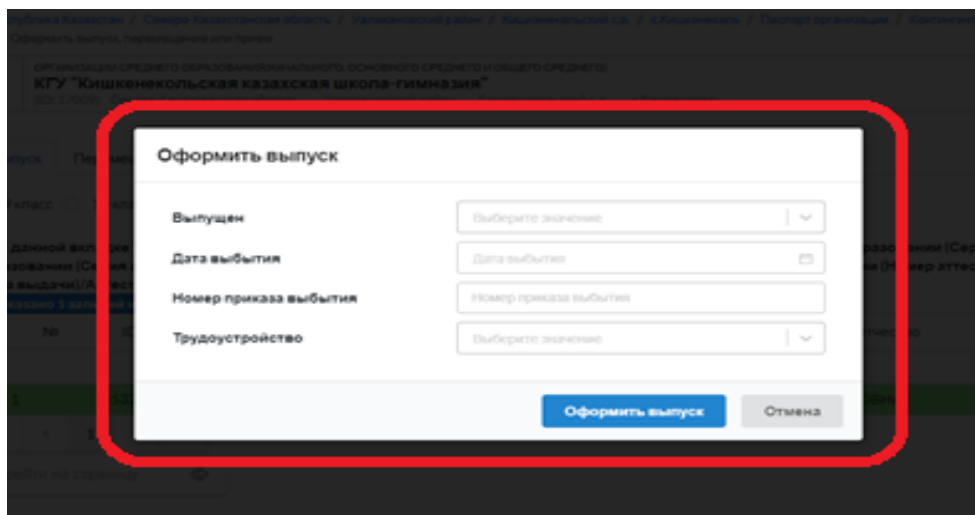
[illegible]публика Казахстан / Северо-Казахстанская область / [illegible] район / Кишкенекольский с.о. / с.Кишкенеколь / Паспорт организации / Континг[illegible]
Оформить выпуск, перемещение или прием

ОРГАНИЗАЦИИ СРЕДНЕГО ОБРАЗОВАНИЯ(НАЧАЛЬНОГО, ОСНОВНОГО СРЕДНЕГО И ОБЩЕГО СРЕДНЕГО)
КГУ "Кишкенекольская казахская школа-гимназия"

Оформить выпуск

Выпущен
Выберите значение

Дата выбытия
Дата выбытия

Номер приказа выбытия
Номер приказа выбытия

Трудоустройство
Выберите значение

Оформить выпуск
Отмена